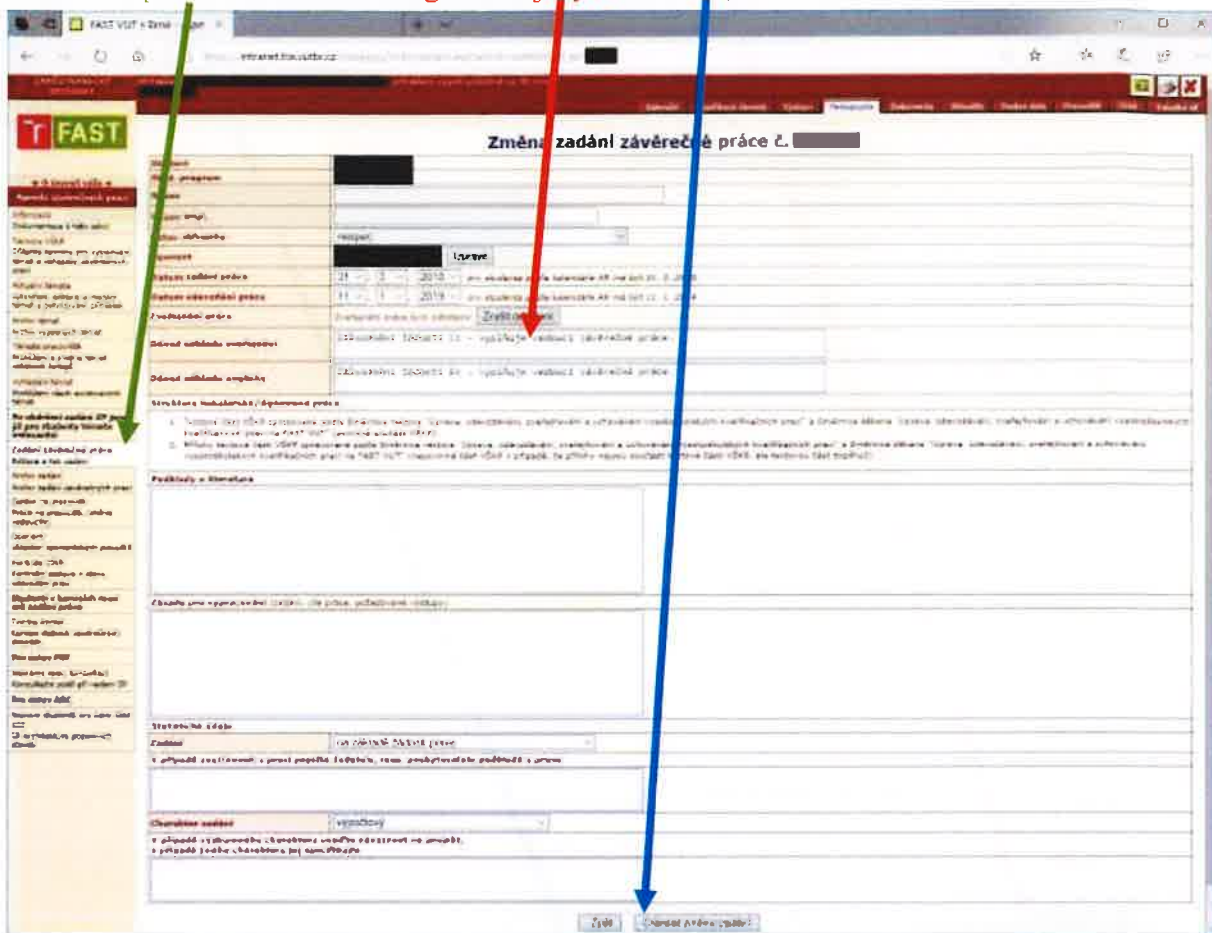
FAST VUT v Brně

intranet.fce.vutbr.cz

FAST

Změna zadání závěrečné práce č.

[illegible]
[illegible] program
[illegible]
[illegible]
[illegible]
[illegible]

Termín zadání práce
31 | 3 | 2018 | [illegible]

Termín odevzdání práce
11 | 1 | 2019 | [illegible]

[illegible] Zvolit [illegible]

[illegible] Zásady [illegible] vypracování závěrečné práce

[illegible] Zásady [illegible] vypracování závěrečné práce

Podklady a literatura

Stav

Zadání
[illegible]

vyhovující

Zpět | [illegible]